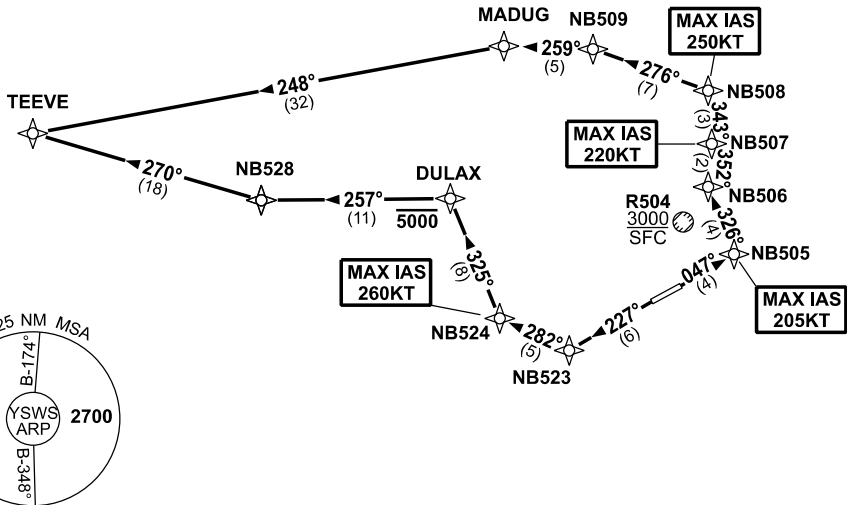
MADUG
NB509
MAX IAS
250KT
259°
(5)
276°
(7)
NB508
TEEVE
248°
(32)
343°
(3)
NB507
MAX IAS
220KT
352°
(2)
NB506
270°
(18)
NB528
DULAX
257°
(11)
5000
R504
3000
SFC
326°
(4)
NB505
325°
(8)
MAX IAS
260KT
047°
(4)
MAX IAS
205KT
NB524
282°
(5)
227°
(6)
NB523
25 NM MSA
B-174°
YSWS
ARP
2700
B-348°